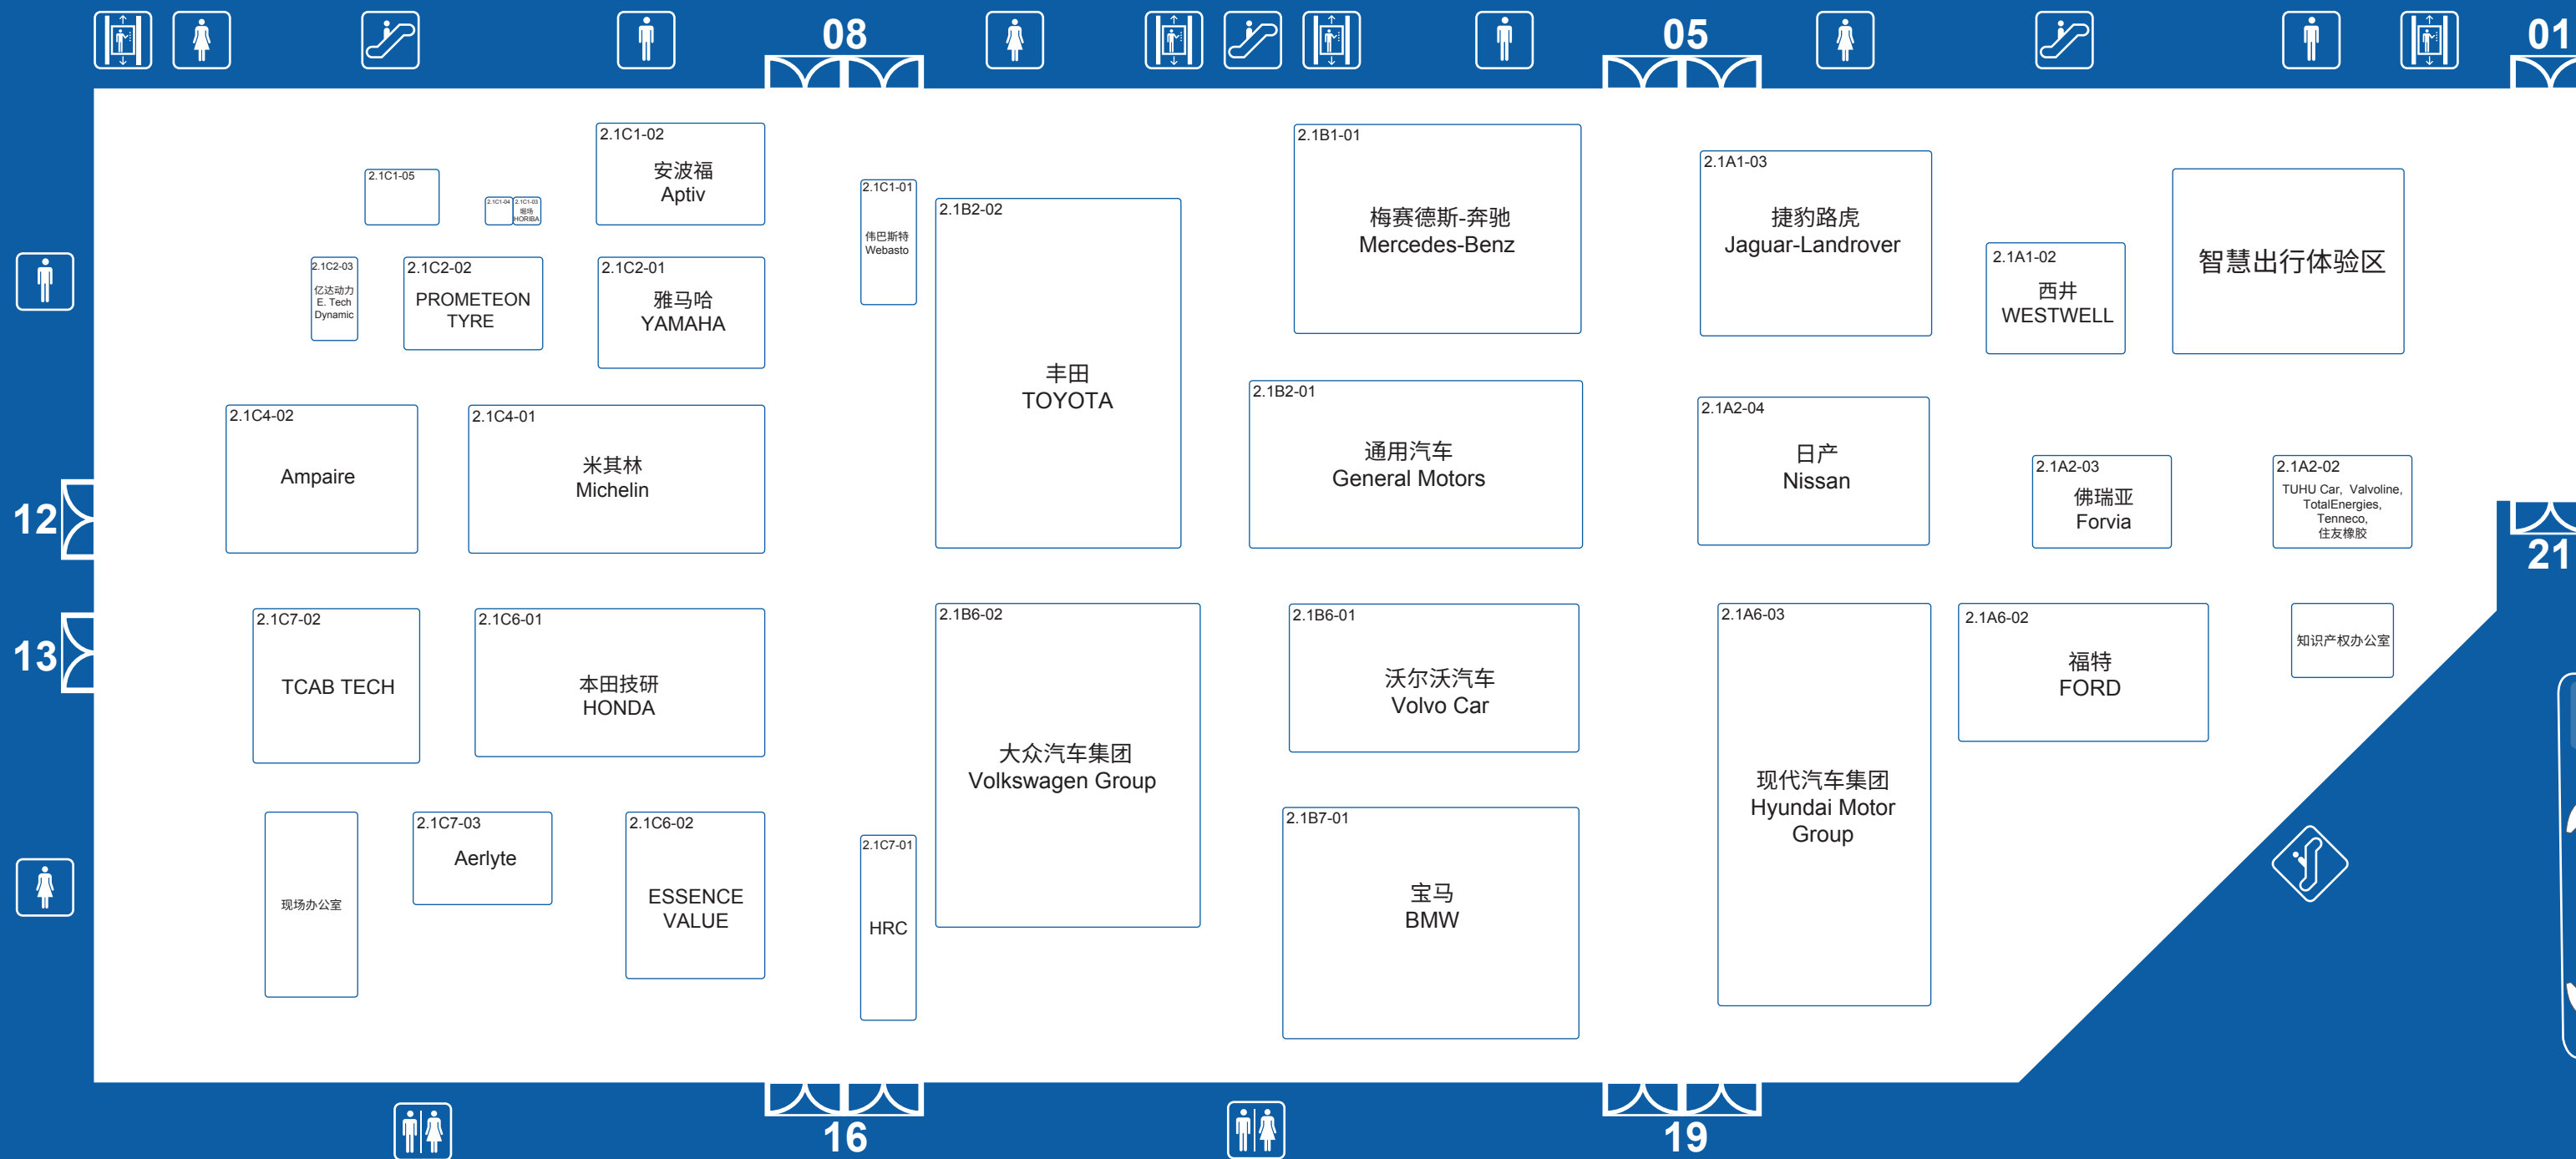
08

05

01

2.1C1-02
安波福
Aptiv

2.1C1-05

2.1C1-04 2.1C1-03 堀场 HORIBA

2.1C1-01
伟巴斯特
Webasto

2.1B2-02
丰田
TOYOTA

2.1B1-01
梅赛德斯-奔驰
Mercedes-Benz

2.1A1-03
捷豹路虎
Jaguar-Landrover

2.1A1-02
西井
WESTWELL

智慧出行体验区

2.1C2-03
亿达动力
E. Tech
Dynamic

2.1C2-02
PROMETEON
TYRE

2.1C2-01
雅马哈
YAMAHA

2.1B2-01
通用汽车
General Motors

2.1A2-04
日产
Nissan

2.1A2-03
佛瑞亚
Forvia

2.1A2-02
TUHU Car, Valvoline, TotalEnergies, Tenneco, 住友橡胶

2.1C4-02
Ampaire

2.1C4-01
米其林
Michelin

12

13

21

2.1C7-02
TCAB TECH

2.1C6-01
本田技研
HONDA

2.1B6-02
大众汽车集团
Volkswagen Group

2.1B6-01
沃尔沃汽车
Volvo Car

2.1A6-03
现代汽车集团
Hyundai Motor
Group

2.1A6-02
福特
FORD

知识产权办公室

现场办公室

2.1C7-03
Aerlyte

2.1C6-02
ESSENCE
VALUE

2.1C7-01
HRC

2.1B7-01
宝马
BMW

16

19